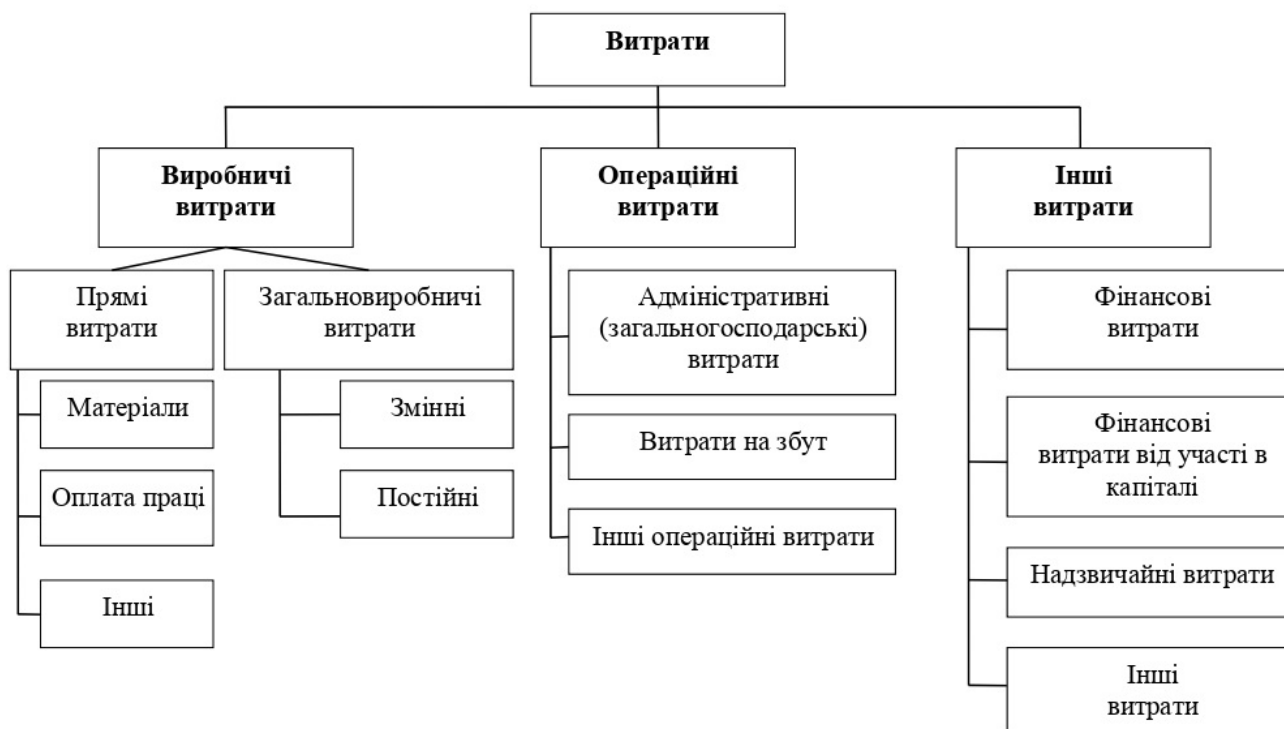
Витрати

Виробничі витрати

Операційні витрати

Інші витрати

Прямі витрати

Загальновиробничі витрати

Матеріали

Оплата праці

Інші

Змінні

Постійні

Адміністративні (загальногосподарські) витрати

Витрати на збут

Інші операційні витрати

Фінансові витрати

Фінансові витрати від участі в капіталі

Надзвичайні витрати

Інші витрати